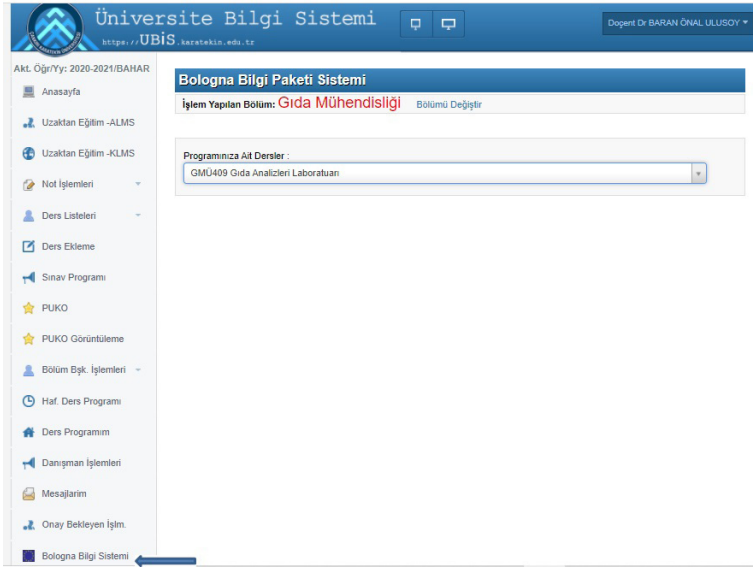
Üniversite Bilgi Sistemi
https://UBİS.karatekin.edu.tr

Doçent Dr BARAN ÖNAL ULUSOY

Akt. Öğr/Yy: 2020-2021/BAHAR

Anasayfa
Uzaktan Eğitim -ALMS
Uzaktan Eğitim -KLMS
Not İşlemleri
Ders Listeleri
Ders Ekleme
Sınav Programı
PUKO
PUKO Görüntüleme
Bölüm Bşk. İşlemleri
Haf. Ders Programı
Ders Programım
Danışman İşlemleri
Mesajlarım
Onay Bekleyen İşlm.
Bologna Bilgi Sistemi

Bologna Bilgi Paketi Sistemi

İşlem Yapılan Bölüm: Gıda Mühendisliği Bölümü Değiştir

Programınıza Ait Dersler :
GMÜ409 Gıda Analizleri Laboratuarı